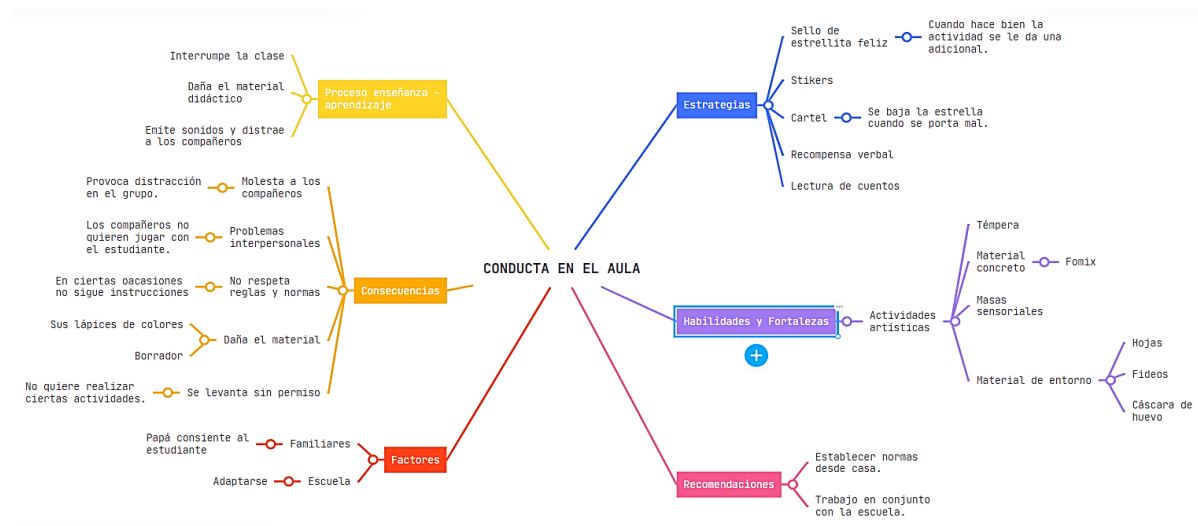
CONDUCTA EN EL AULA

Proceso enseñanza - aprendizaje
Interrumpe la clase
Daña el material didáctico
Emite sonidos y distrae a los compañeros

Consecuencias
Molesta a los compañeros
Provoca distracción en el grupo.
Problemas interpersonales
Los compañeros no quieren jugar con el estudiante.
No respeta reglas y normas
En ciertas oacasiones no sigue instrucciones
Daña el material
Sus lápices de colores
Borrador
Se levanta sin permiso
No quiere realizar ciertas actividades.

Factores
Familiares
Papá consiente al estudiante
Escuela
Adaptarse

Estrategias
Sello de estrellita feliz
Cuando hace bien la actividad se le da una adicional.
Stikers
Cartel
Se baja la estrella cuando se porta mal.
Recompensa verbal
Lectura de cuentos

Habilidades y Fortalezas
Actividades artísticas
Témpera
Material concreto
Fomix
Masas sensoriales
Material de entorno
Hojas
Fideos
Cáscara de huevo

Recomendaciones
Establecer normas desde casa.
Trabajo en conjunto con la escuela.